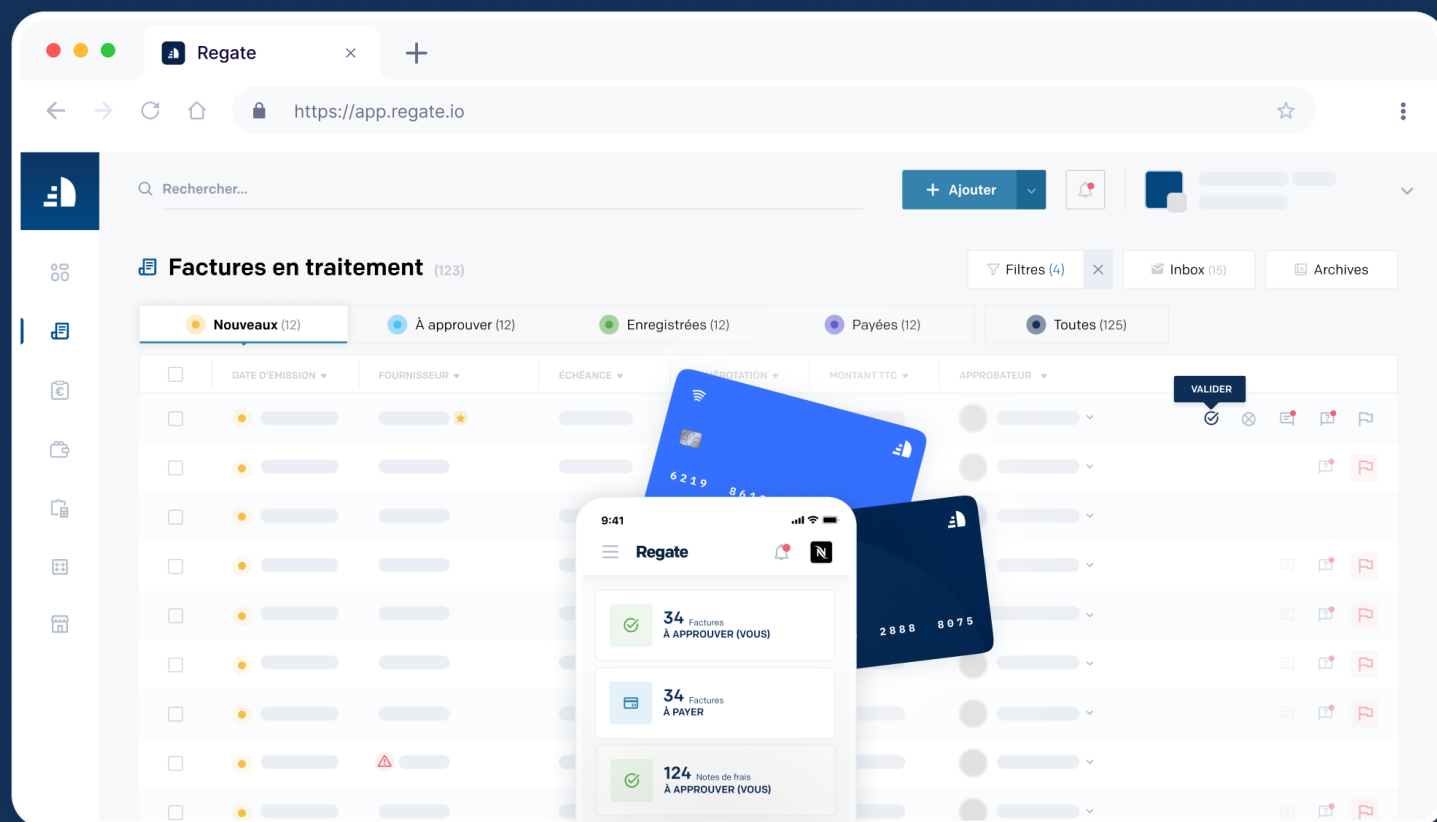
Regate

https://app.regate.io

Rechercher...

+ Ajouter

Factures en traitement (123)

Filtres (4)

Inbox (15)

Archives

Nouveaux (12)

À approuver (12)

Enregistrées (12)

Payées (12)

Toutes (125)

DATE D'EMISSION

FOURNISSEUR

ÉCHÉANCE

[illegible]IMPUTATION

MONTANT TTC

APPROBATEUR

VALIDER

6219 861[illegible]

2888 8075

9:41

Regate

34 Factures
À APPROUVER (VOUS)

34 Factures
À PAYER

124 Notes de frais
À APPROUVER (VOUS)